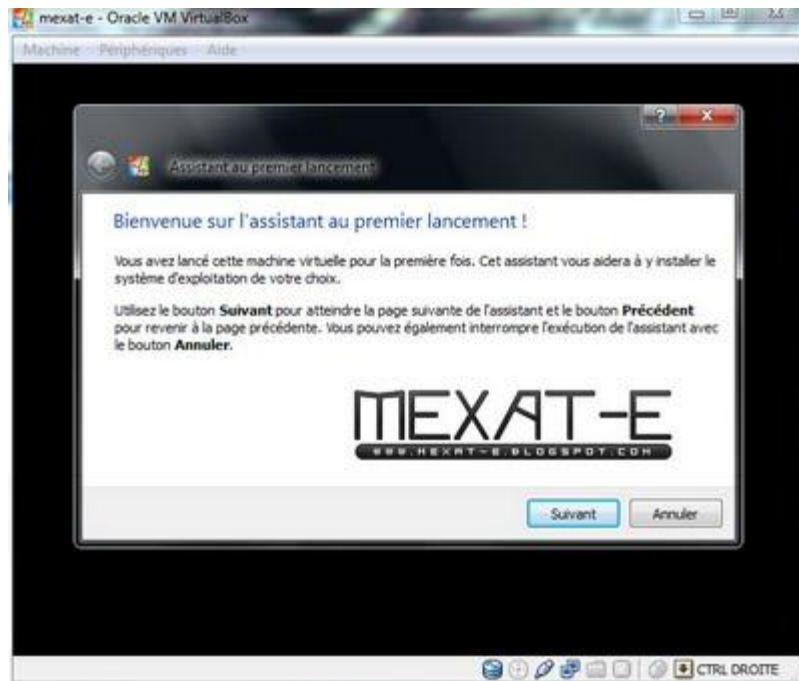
mexat-e - Oracle VM VirtualBox

Machine Périphériques Aide

?

Assistant au premier lancement

Bienvenue sur l'assistant au premier lancement !

Vous avez lancé cette machine virtuelle pour la première fois. Cet assistant vous aidera à y installer le système d'exploitation de votre choix.

Utilisez le bouton **Suivant** pour atteindre la page suivante de l'assistant et le bouton **Précédent** pour revenir à la page précédente. Vous pouvez également interrompre l'exécution de l'assistant avec le bouton **Annuler**.

MEXAT-E
WWW.MEXAT-E.BLOGSPOT.COM

Suivant Annuler

CTRL DROITE